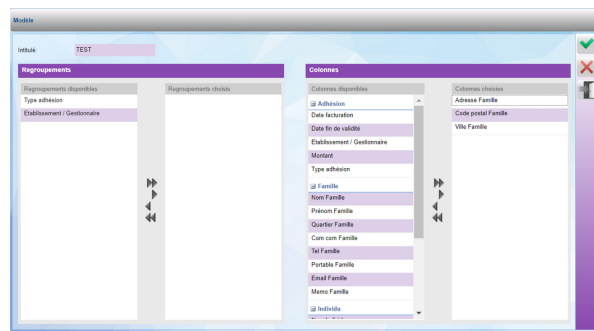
Modèle

Intitulé TEST

Regroupements

Regroupements disponibles
Type adhésion
Etablissement / Gestionnaire

Regroupements choisis

Colonnes

Colonnes disponibles
Adhésion
Date facturation
Date fin de validité
Etablissement / Gestionnaire
Montant
Type adhésion
Famille
Nom Famille
Prénom Famille
Quartier Famille
Com com Famille
Tel Famille
Portable Famille
Email Famille
Memo Famille
Individu

Colonnes choisies
Adresse Famille
Code postal Famille
Ville Famille